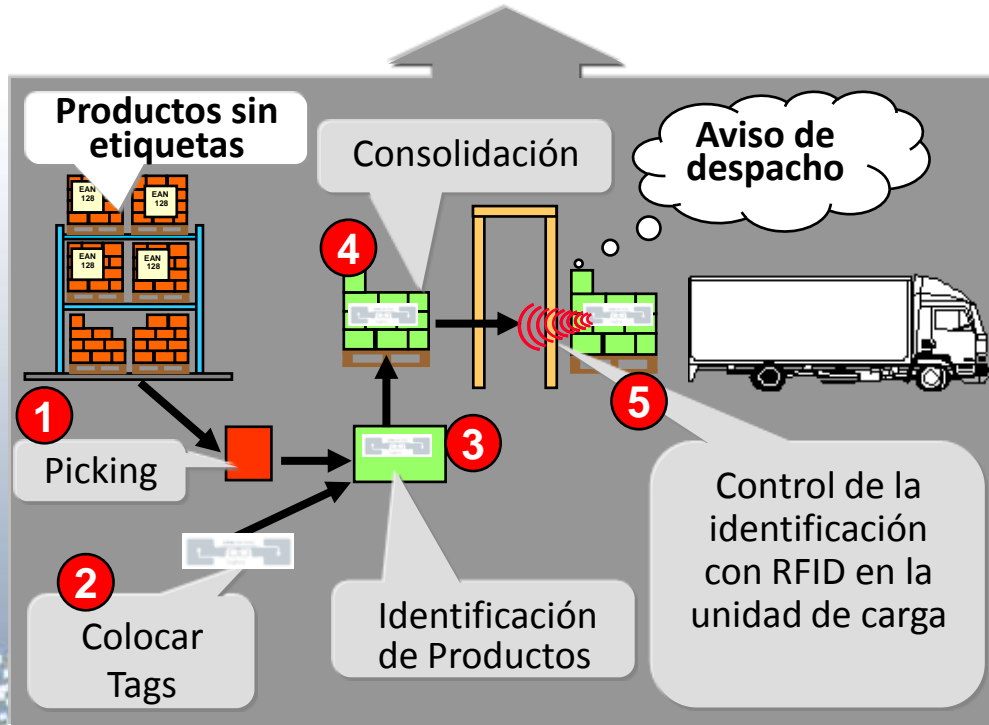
Productos sin etiquetas

EAN 128

EAN 128

EAN 128

EAN 128

Consolidación

Aviso de despacho

4

1

Picking

3

5

2

Colocar Tags

Identificación de Productos

Control de la identificación con RFID en la unidad de carga